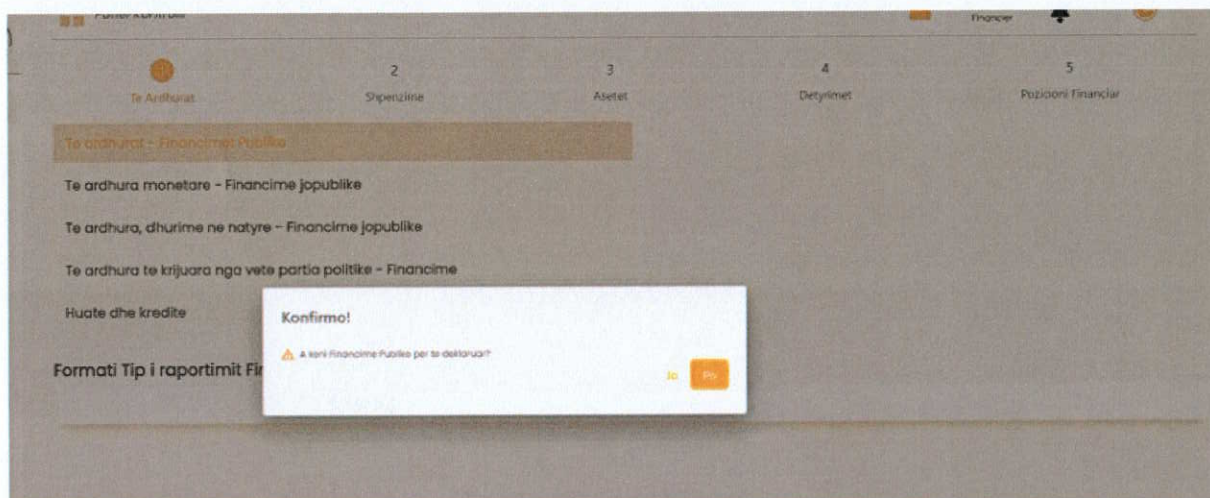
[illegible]

Financier

2 3 4 5

Te Ardhurat Shpenzime Asetet Detyrimet Pozicioni Financiar

Te ardhurat - Financimet Publike

Te ardhura monetare - Financime jopublike

Te ardhura, dhurime ne natyre - Financime jopublike

Te ardhura te krijuara nga vete partia politike - Financime

Huate dhe kredite

Formati Tip i raportimit Fi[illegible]

Konfirmo!

A keni Financime Publike per te deklaruar?

Jo Po